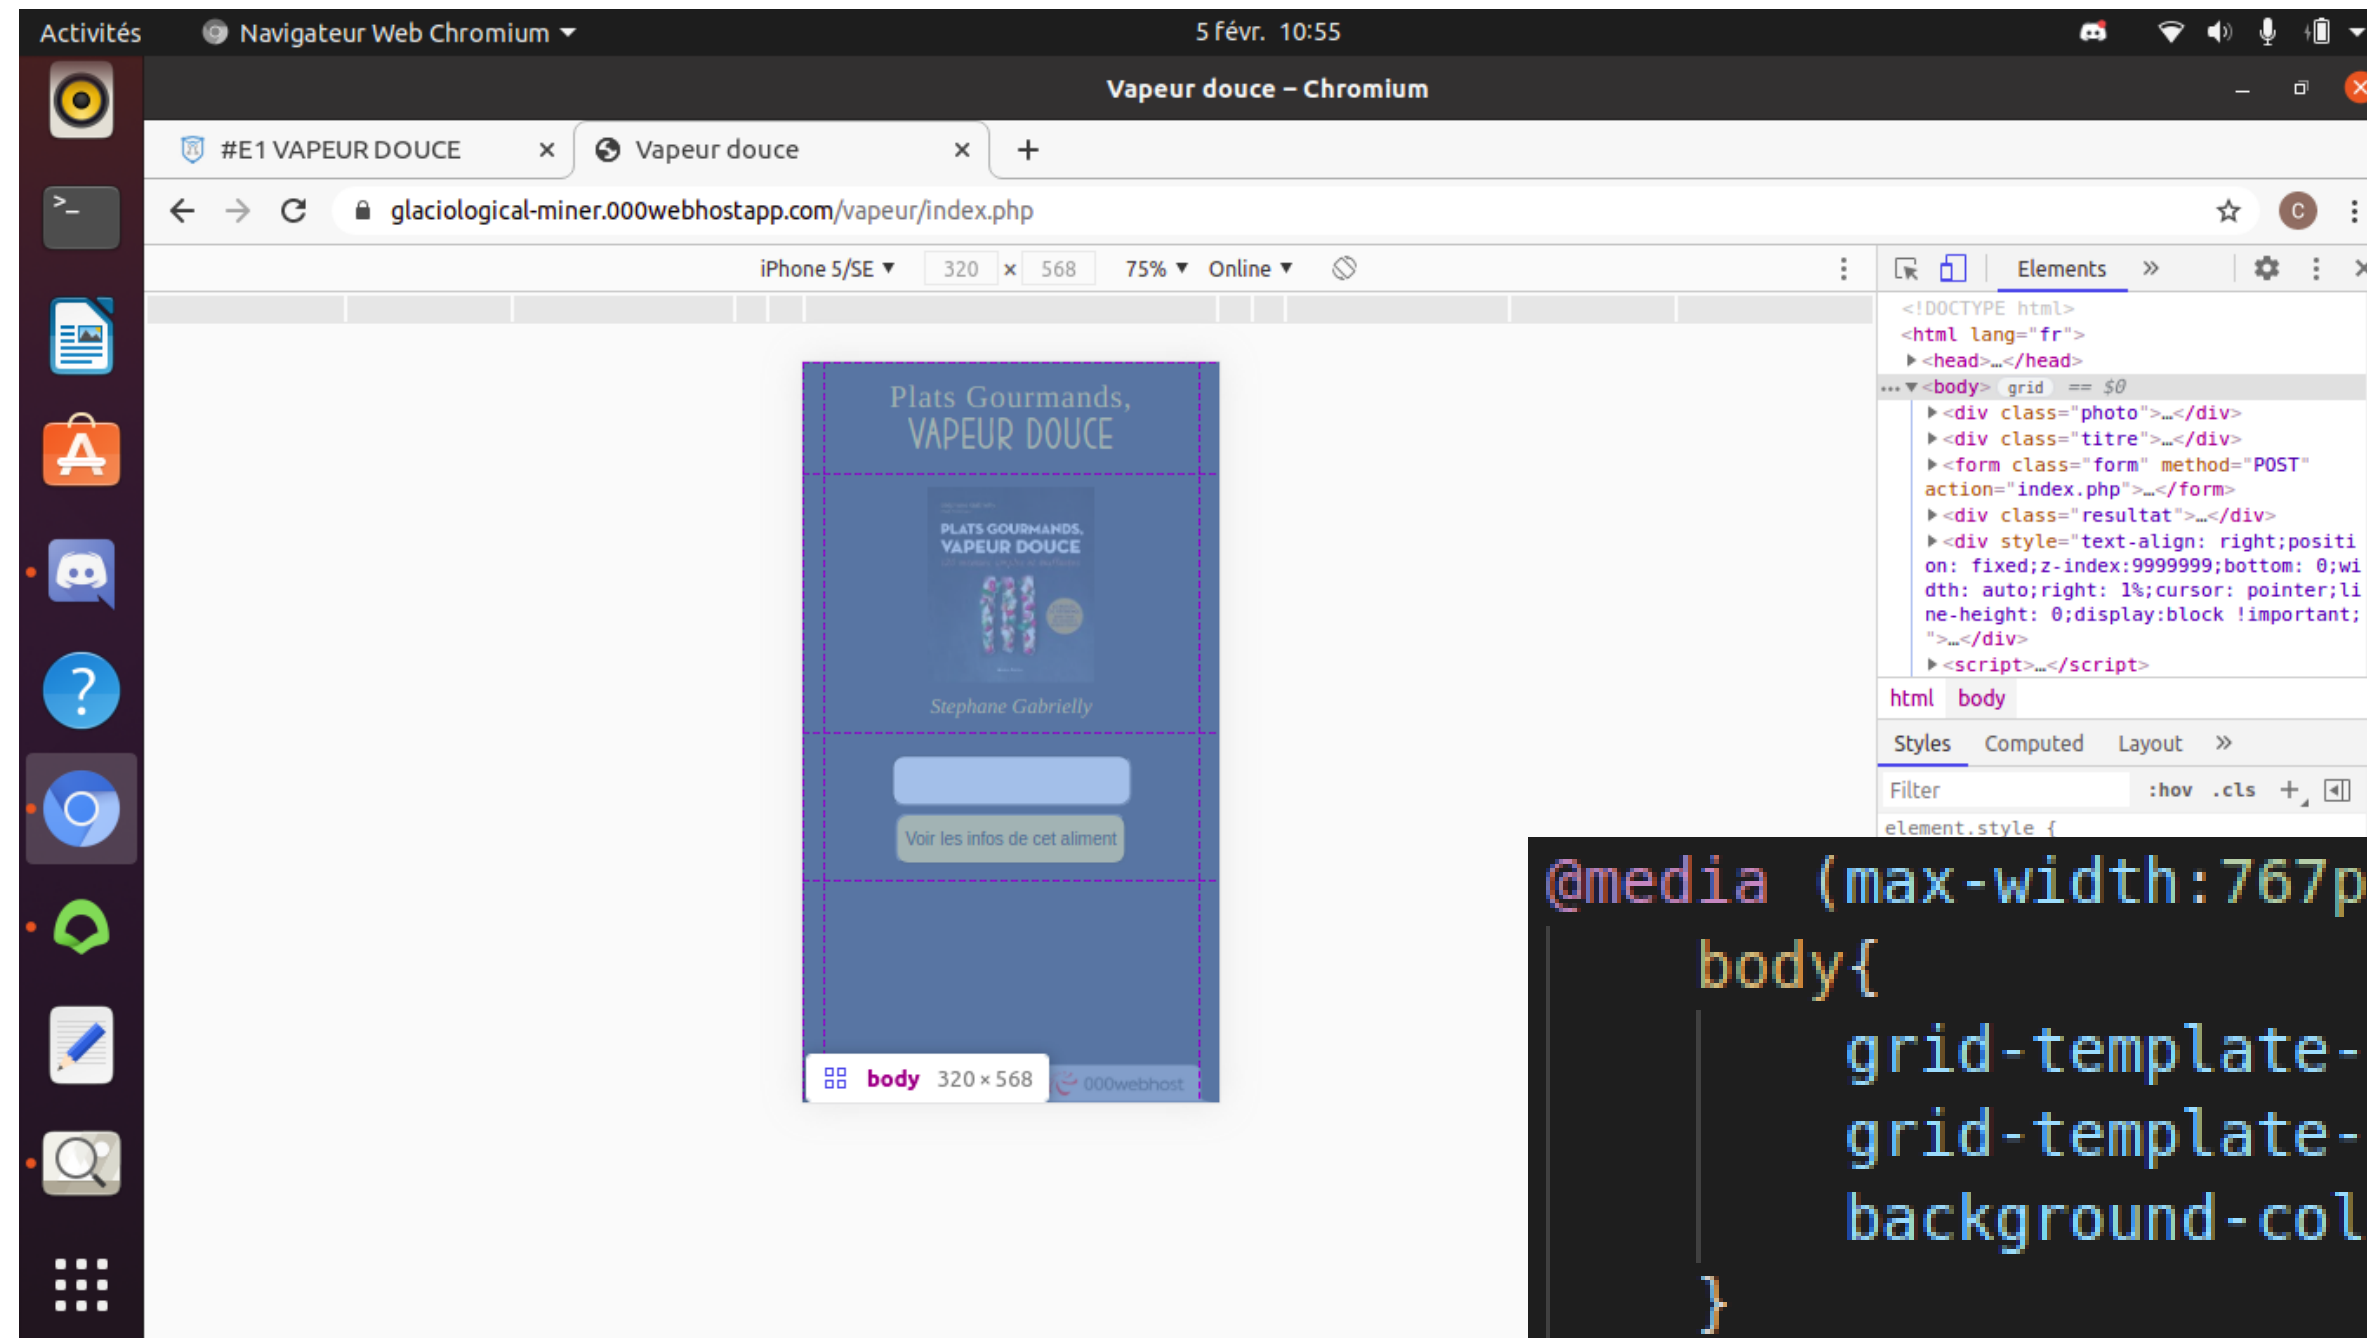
Activités Navigateur Web Chromium 5 févr. 10:55

Vapeur douce – Chromium

#E1 VAPEUR DOUCE ×
Vapeur douce ×
+

glaciological-miner.000webhostapp.com/vapeur/index.php

iPhone 5/SE ▼ 320 × 568 75% ▼ Online ▼

Plats Gourmands,
VAPEUR DOUCE

PLATS GOURMANDS,
VAPEUR DOUCE

Stephane Gabrielly

Voir les infos de cet aliment

body 320 × 568
000webhost

Elements »

<!DOCTYPE html>
<html lang="fr">
▶<head>…</head>
… ▼<body> grid == $0
▶<div class="photo">…</div>
▶<div class="titre">…</div>
▶<form class="form" method="POST" action="index.php">…</form>
▶<div class="resultat">…</div>
▶<div style="text-align: right;position: fixed;z-index:9999999;bottom: 0;width: auto;right: 1%;cursor: pointer;line-height: 0;display:block !important;">…</div>
▶<script>…</script>

html body

Styles Computed Layout »

Filter :hov .cls +

element.style {

@media (max-width:767p
body{
grid-template-
grid-template-
background-col
}